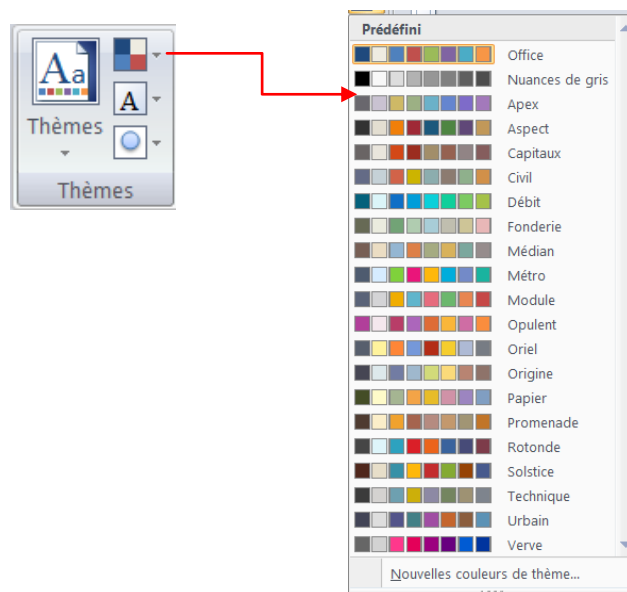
Aa
Thèmes
A
Thèmes

Prédéfini
Office
Nuances de gris
Apex
Aspect
Capitaux
Civil
Débit
Fonderie
Médian
Métro
Module
Opulent
Oriel
Origine
Papier
Promenade
Rotonde
Solstice
Technique
Urbain
Verve
Nouvelles couleurs de thème...